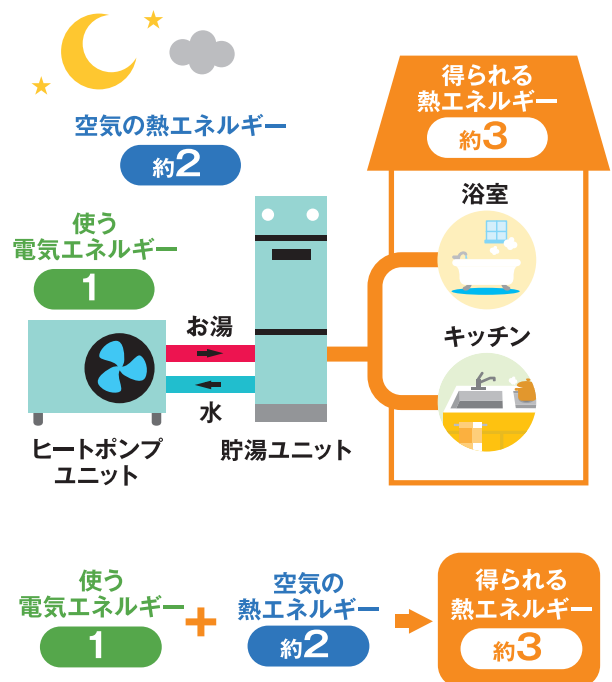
空気の熱エネルギー
約2

使う
電気エネルギー
1

得られる
熱エネルギー
約3

浴室

キッチン

お湯

水

ヒートポンプ
ユニット

貯湯ユニット

使う
電気エネルギー
1

+

空気の
熱エネルギー
約2

得られる
熱エネルギー
約3